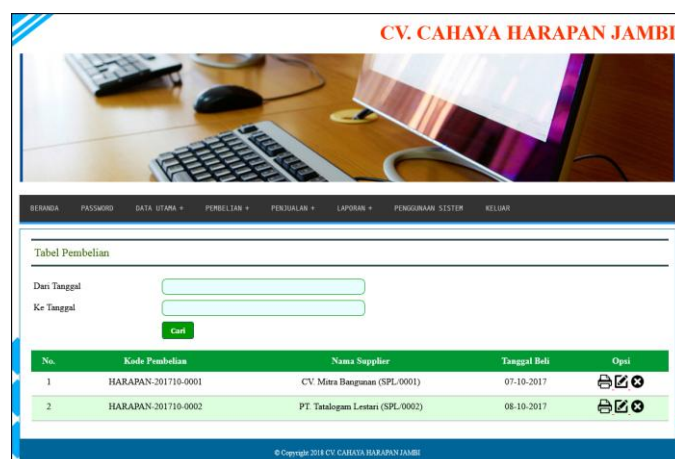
CV. CAHAYA HARAPAN JAMBI

BERANDA PASSWORD DATA UTAMA + PEMBELIAN + PENJUALAN + LAPORAN + PENGGUNAAN SISTEM KELUAR

Tabel Pembelian

Dari Tanggal

Ke Tanggal

Cari

| No. | Kode Pembelian | Nama Supplier | Tanggal Beli | Opsi |
|---|---|---|---|---|
| 1 | HARAPAN-201710-0001 | CV. Mitra Bangunan (SPL/0001) | 07-10-2017 | |
| 2 | HARAPAN-201710-0002 | PT. Tatalogam Lestari (SPL/0002) | 08-10-2017 | |

© Copyright 2018 CV. CAHAYA HARAPAN JAMBI